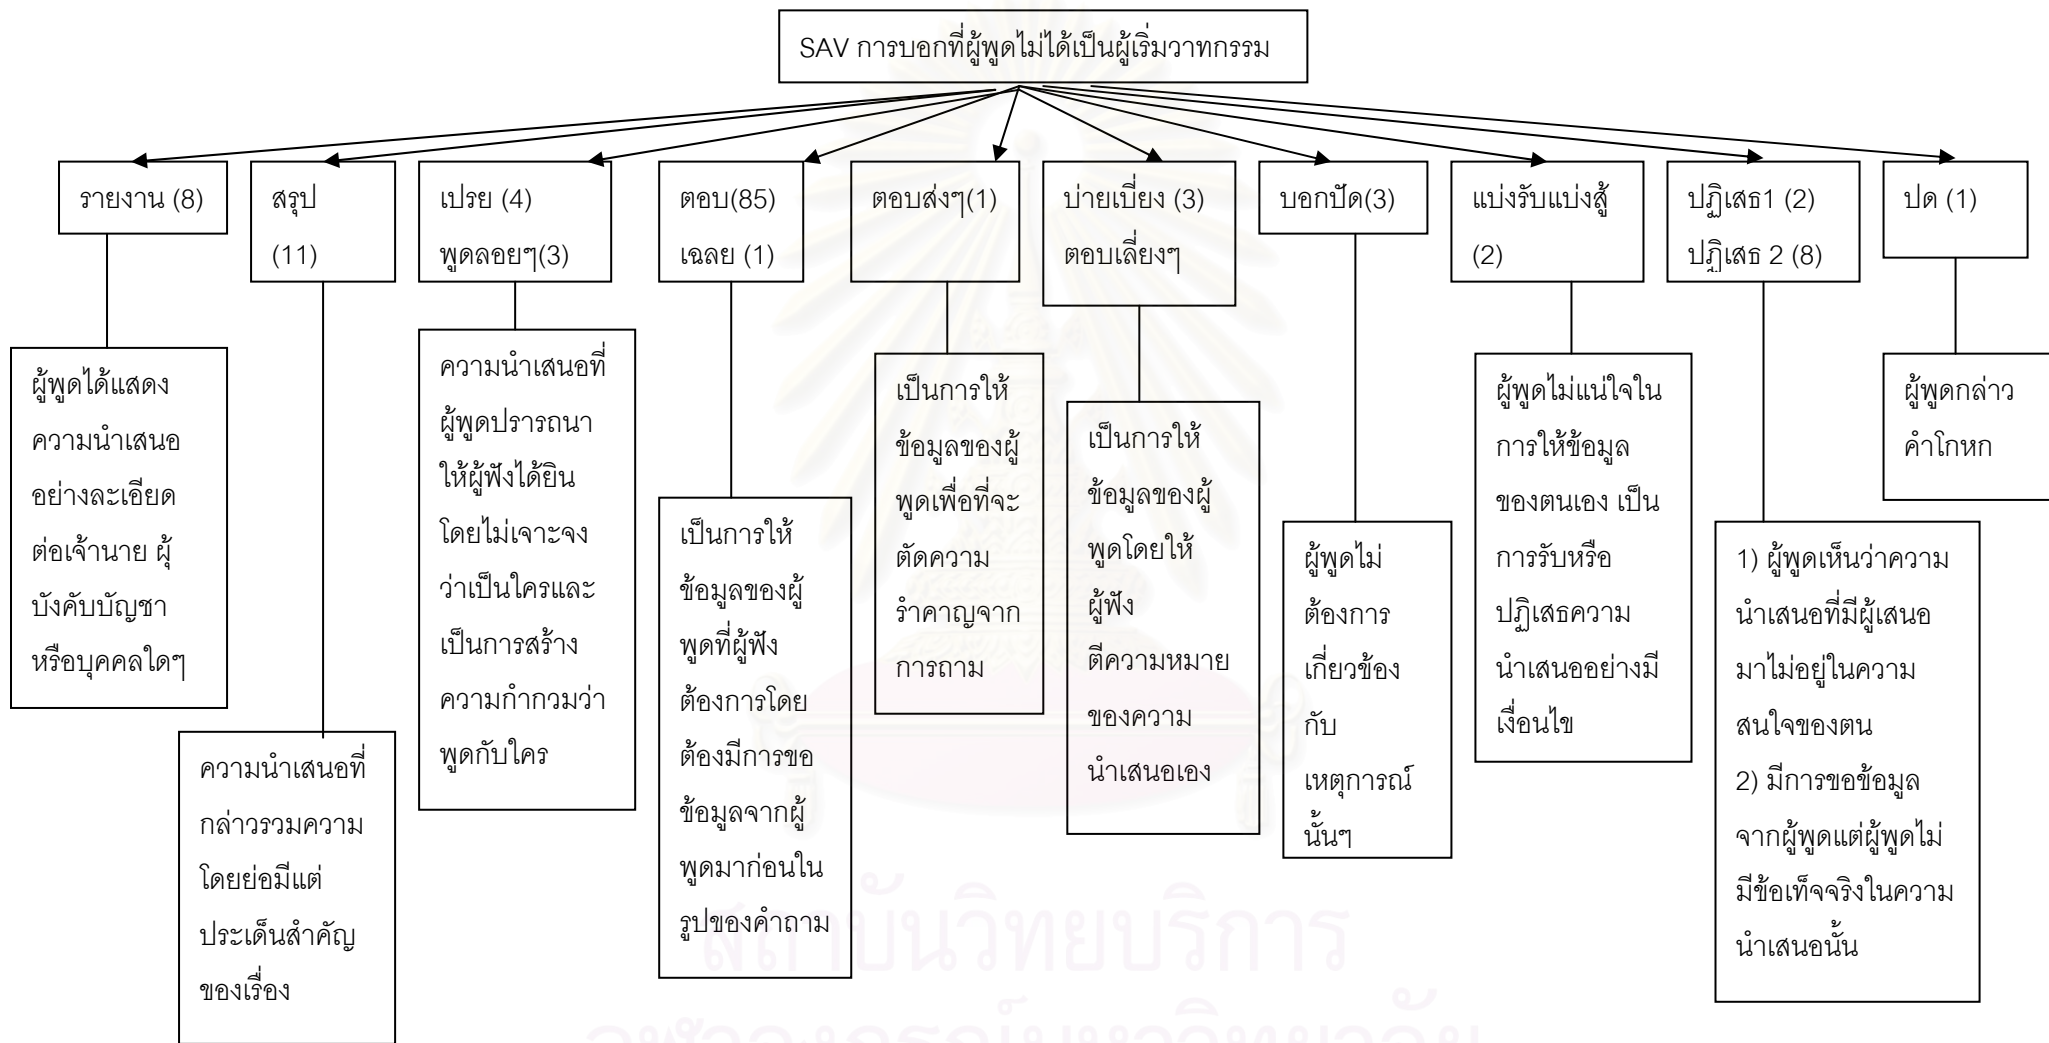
SAV การบอกที่ผู้พูดไม่ได้เป็นผู้เริ่มวาทกรรม

รายงาน (8)

ผู้พูดได้แสดงความนำเสนออย่างละเอียดต่อเจ้านาย ผู้บังคับบัญชา หรือบุคคลใดๆ

สรุป (11)

ความนำเสนอที่กล่าวรวมความโดยย่อมีแต่ประเด็นสำคัญของเรื่อง

เปรย (4)
พูดลอยๆ(3)

ความนำเสนอที่ผู้พูดปรารถนาให้ผู้ฟังได้ยินโดยไม่เจาะจงว่าเป็นใครและเป็นการสร้างความกำกวมว่าพูดกับใคร

ตอบ(85)
เฉลย (1)

เป็นการให้ข้อมูลของผู้พูดที่ผู้ฟังต้องการโดยต้องมีการขอข้อมูลจากผู้พูดมาก่อนในรูปของคำถาม

ตอบส่งๆ(1)

เป็นการให้ข้อมูลของผู้พูดเพื่อที่จะตัดความรำคาญจากการถาม

บ่ายเบี่ยง (3)
ตอบเลี่ยงๆ

เป็นการให้ข้อมูลของผู้พูดโดยให้ผู้ฟังตีความหมายของความนำเสนอเอง

บอกปัด(3)

ผู้พูดไม่ต้องการเกี่ยวข้องกับเหตุการณ์นั้นๆ

แบ่งรับแบ่งสู้ (2)

ผู้พูดไม่แน่ใจในการให้ข้อมูลของตนเอง เป็นการรับหรือปฏิเสธความนำเสนออย่างมีเงื่อนไข

ปฏิเสธ1 (2)
ปฏิเสธ 2 (8)

1) ผู้พูดเห็นว่าความนำเสนอที่มีผู้เสนอมาไม่อยู่ในความสนใจของตน
2) มีการขอข้อมูลจากผู้พูดแต่ผู้พูดไม่มีข้อเท็จจริงในความนำเสนอนั้น

ปด (1)

ผู้พูดกล่าวคำโกหก

สถาบันวิทยบริการ